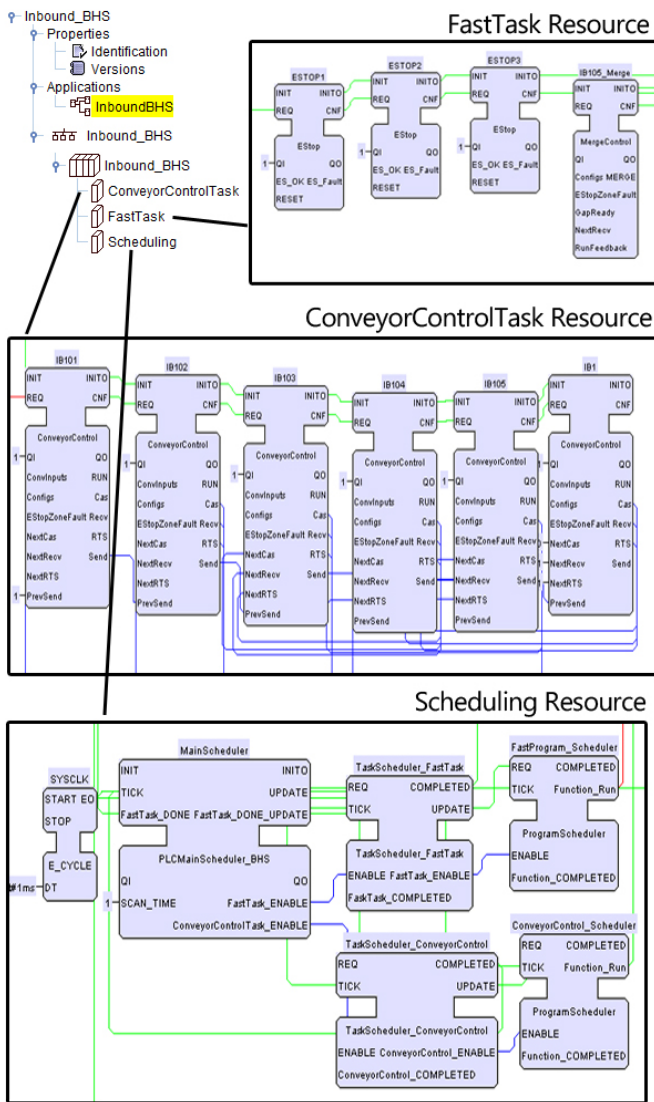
Inbound_BHS
Properties
Identification
Versions
Applications
InboundBHS
Inbound_BHS
Inbound_BHS
ConveyorControlTask
FastTask
Scheduling

FastTask Resource

ESTOP1
INIT INITO
REQ CNF
EStop
1 QI QO
ES_OK ES_Fault
RESET

ESTOP2
INIT INITO
REQ CNF
EStop
1 QI QO
ES_OK ES_Fault
RESET

ESTOP3
INIT INITO
REQ CNF
EStop
1 QI QO
ES_OK ES_Fault
RESET

IB105_Merge
INIT INITO
REQ CNF
MergeControl
QI QO
Configs MERGE
EStopZoneFault
GapReady
NextRecv
RunFeedback

ConveyorControlTask Resource

IB101
INIT INITO
REQ CNF
ConveyorControl
1 QI QO
ConvInputs RUN
Configs Cas
EStopZoneFault Recv
NextCas RTS
NextRecv Send
NextRTS
1 PrevSend

IB102
INIT INITO
REQ CNF
ConveyorControl
QI QO
ConvInputs RUN
Configs Cas
EStopZoneFault Recv
NextCas RTS
NextRecv Send
NextRTS
PrevSend

IB103
INIT INITO
REQ CNF
ConveyorControl
QI QO
ConvInputs RUN
Configs Cas
EStopZoneFault Recv
NextCas RTS
NextRecv Send
NextRTS
PrevSend

IB104
INIT INITO
REQ CNF
ConveyorControl
1 QI QO
ConvInputs RUN
Configs Cas
EStopZoneFault Recv
NextCas RTS
NextRecv Send
NextRTS
PrevSend

IB105
INIT INITO
REQ CNF
ConveyorControl
1 QI QO
ConvInputs RUN
Configs Cas
EStopZoneFault Recv
NextCas RTS
NextRecv Send
NextRTS
PrevSend

IB1
INIT INITO
REQ CNF
ConveyorControl
QI QO
ConvInputs RUN
Configs Cas
EStopZoneFault Recv
NextCas RTS
NextRecv Send
NextRTS
PrevSend

Scheduling Resource

SYSCLK
START EO
STOP
E_CYCLE
t#1ms DT

MainScheduler
INIT INITO
TICK UPDATE
FastTask_DONE FastTask_DONE_UPDATE
PLCMainScheduler_BHS
QI QO
1 SCAN_TIME FastTask_ENABLE
ConveyorControlTask_ENABLE

TaskScheduler_FastTask
REQ COMPLETED
TICK UPDATE
TaskScheduler_FastTask
ENABLE FaskTask_ENABLE
FaskTask_COMPLETED

FastProgram_Scheduler
REQ COMPLETED
TICK Function_Run
ProgramScheduler
ENABLE
Function_COMPLETED

TaskScheduler_ConveyorControl
REQ COMPLETED
TICK UPDATE
TaskScheduler_ConveyorControl
ENABLE ConveyorControl_ENABLE
ConveyorControl_COMPLETED

ConveyorControl_Scheduler
REQ COMPLETED
TICK Function_Run
ProgramScheduler
ENABLE
Function_COMPLETED